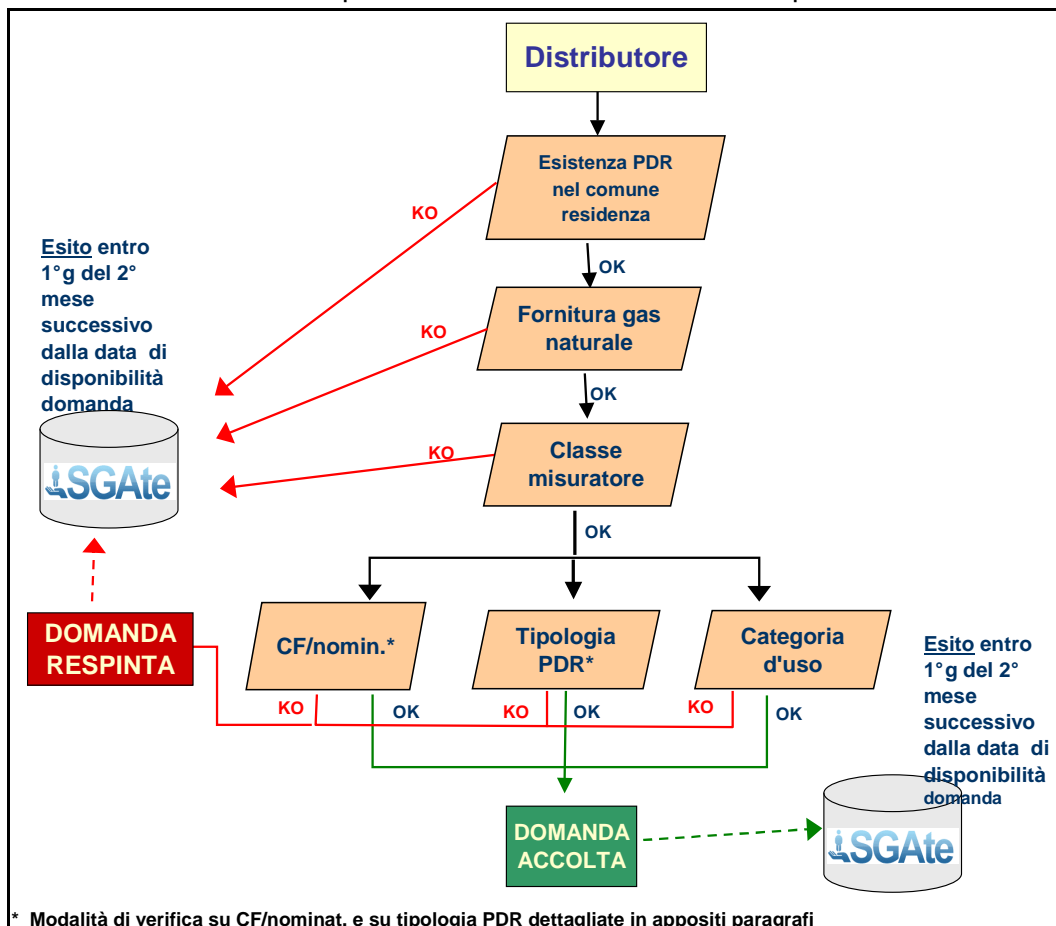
Distributore

Esistenza PDR nel comune residenza

KO

OK

Fornitura gas naturale

KO

OK

Classe misuratore

KO

OK

Esito entro 1°g del 2° mese successivo dalla data di disponibilità domanda

SGAte

DOMANDA RESPINTA

CF/nomin.*

Tipologia PDR*

Categoria d'uso

KO OK KO OK KO OK

Esito entro 1°g del 2° mese successivo dalla data di disponibilità domanda

DOMANDA ACCOLTA

SGAte

* Modalità di verifica su CF/nominat. e su tipologia PDR dettagliate in appositi paragrafi